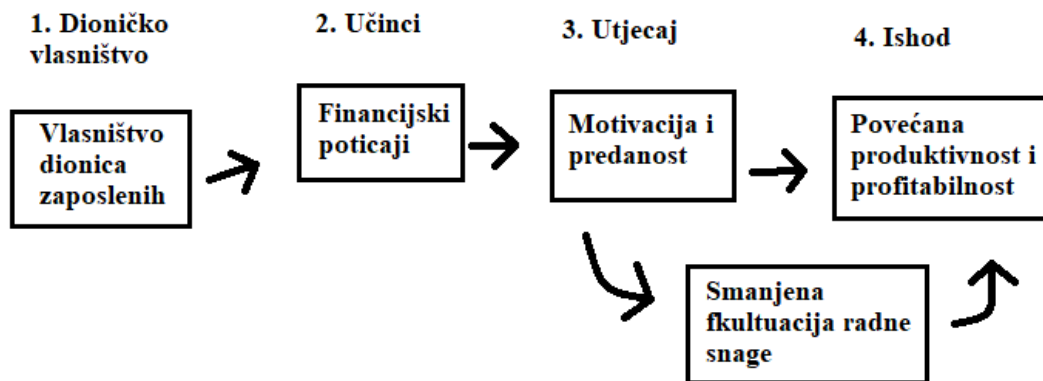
1. Dioničko vlasništvo

2. Učinci

3. Utjecaj

4. Ishod

Vlasništvo dionica zaposlenih

Financijski poticaji

Motivacija i predanost

Povećana produktivnost i profitabilnost

Smanjena fkultuacija radne snage